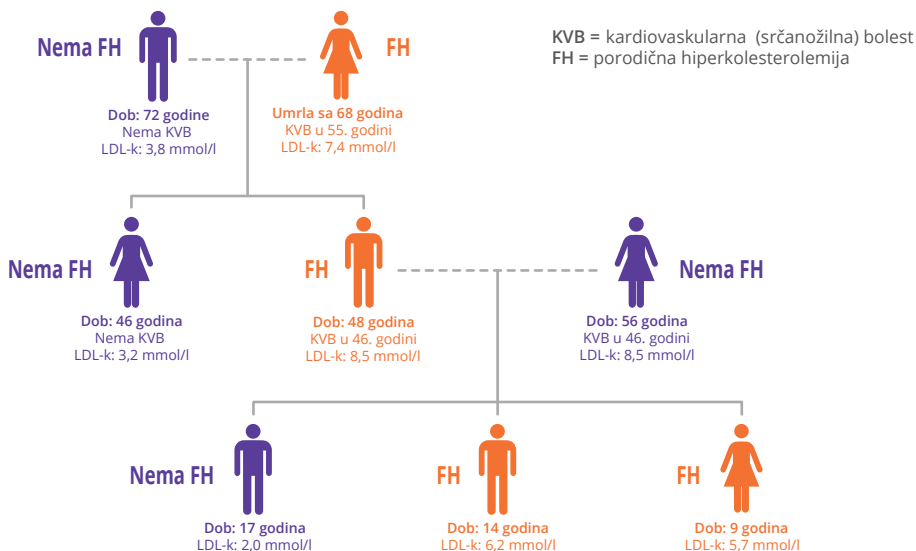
Nema FH

FH

KVB = kardiovaskularna (srčanožilna) bolest
FH = porodična hiperkolesterolemija

Dob: 72 godine
Nema KVB
LDL-k: 3,8 mmol/l

Umrla sa 68 godina
KVB u 55. godini
LDL-k: 7,4 mmol/l

Nema FH

FH

Nema FH

Dob: 46 godina
Nema KVB
LDL-k: 3,2 mmol/l

Dob: 48 godina
KVB u 46. godini
LDL-k: 8,5 mmol/l

Dob: 56 godina
KVB u 46. godini
LDL-k: 8,5 mmol/l

Nema FH

FH

FH

Dob: 17 godina
LDL-k: 2,0 mmol/l

Dob: 14 godina
LDL-k: 6,2 mmol/l

Dob: 9 godina
LDL-k: 5,7 mmol/l